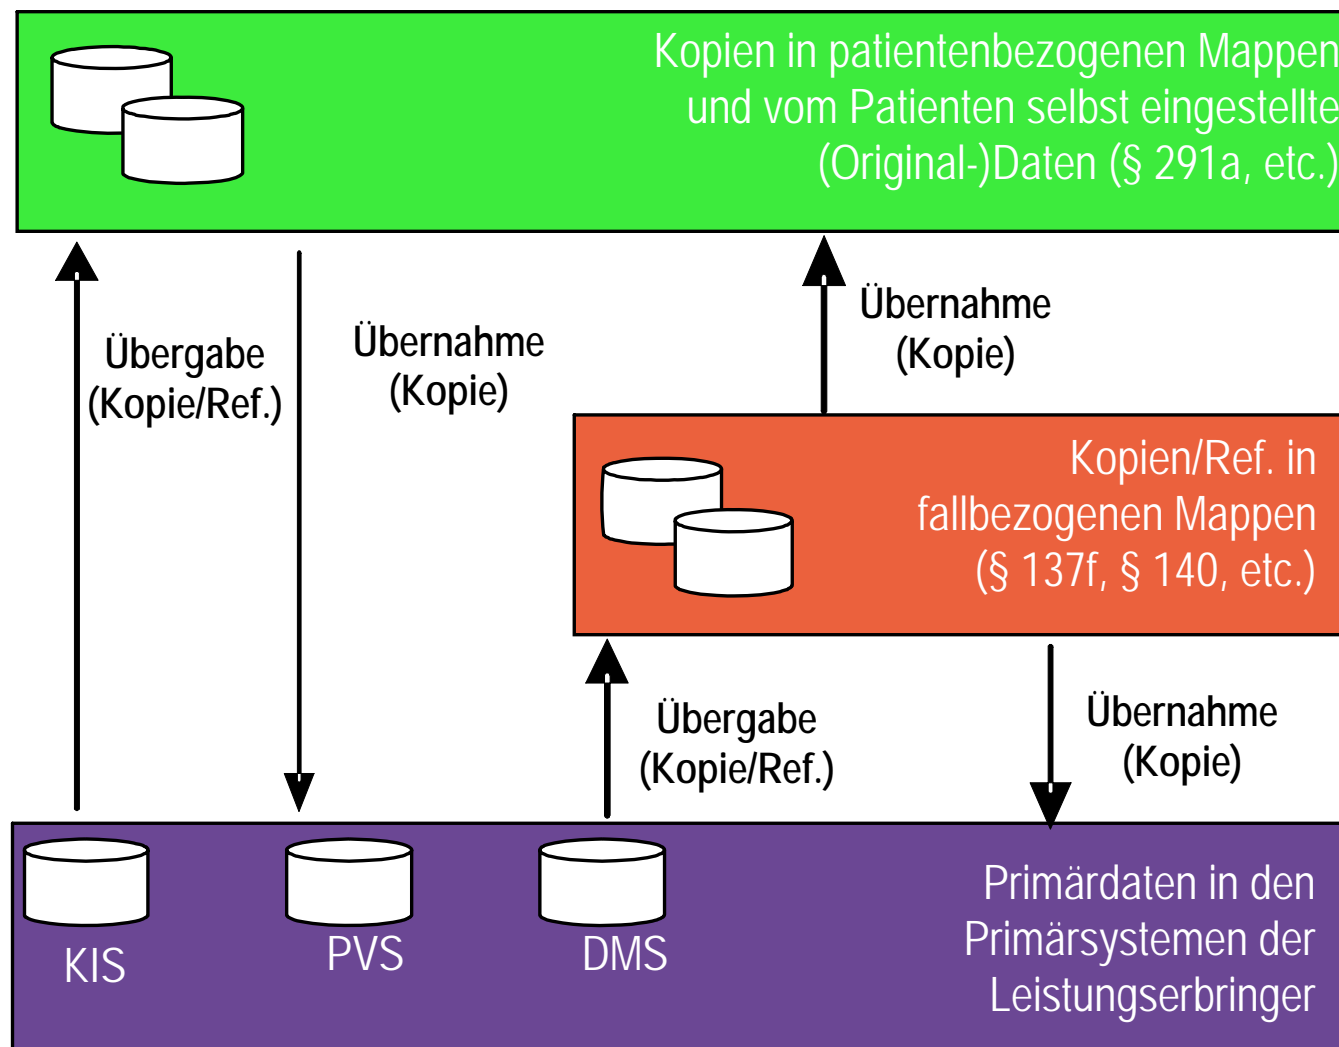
Kopien in patientenbezogenen Mappen und vom Patienten selbst eingestellte (Original-)Daten (§ 291a, etc.)

Übergabe (Kopie/Ref.)

Übernahme (Kopie)

Übernahme (Kopie)

Kopien/Ref. in fallbezogenen Mappen (§ 137f, § 140, etc.)

Übergabe (Kopie/Ref.)

Übernahme (Kopie)

KIS

PVS

DMS

Primärdaten in den Primärsystemen der Leistungserbringer